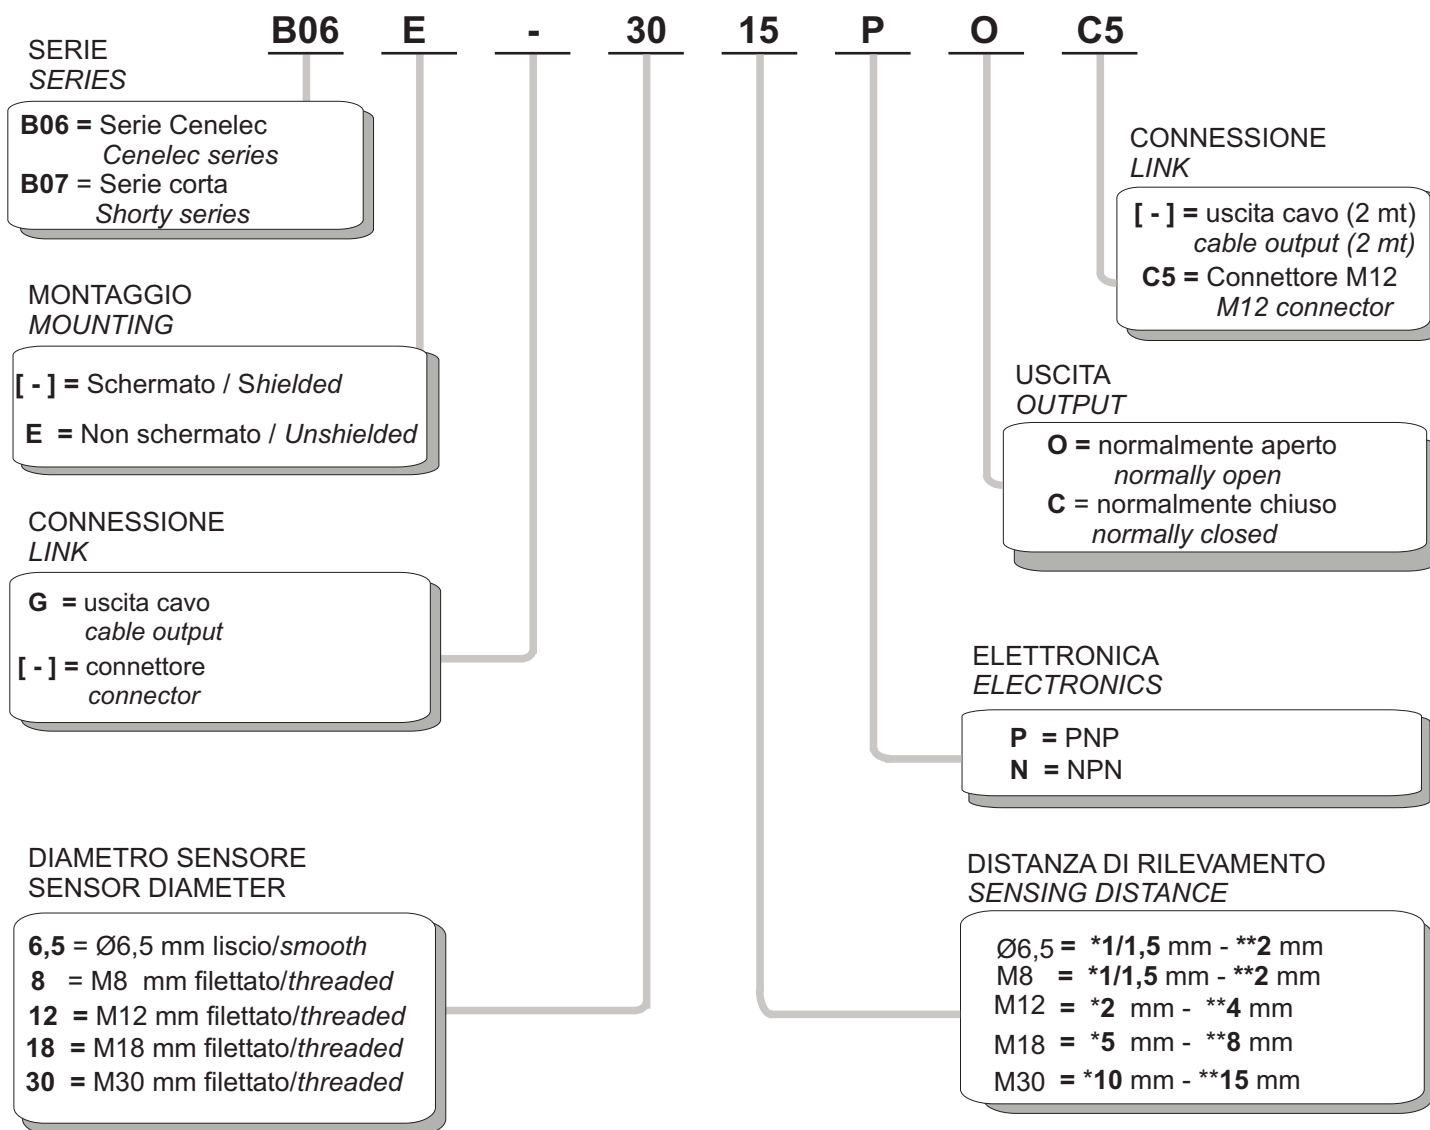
B06 E - 30 15 P O C5

SERIE
*SERIES*

**B06 =** Serie Cenelec
*Cenelec series*
**B07** = Serie corta
*Shorty series*

MONTAGGIO
*MOUNTING*

**[ - ] =** Schermato / *Shielded*
**E =** Non schermato / *Unshielded*

CONNESSIONE
*LINK*

**G =** uscita cavo
*cable output*
**[ - ] =** connettore
*connector*

DIAMETRO SENSORE
SENSOR DIAMETER

**6,5** = Ø6,5 mm liscio/*smooth*
**8** = M8 mm filettato/*threaded*
**12 =** M12 mm filettato/*threaded*
**18 =** M18 mm filettato/*threaded*
**30 =** M30 mm filettato/*threaded*

CONNESSIONE
*LINK*

**[ - ] =** uscita cavo (2 mt)
*cable output (2 mt)*
**C5 =** Connettore M12
*M12 connector*

USCITA
*OUTPUT*

**O =** normalmente aperto
*normally open*
**C** = normalmente chiuso
*normally closed*

ELETTRONICA
*ELECTRONICS*

**P =** PNP
**N =** NPN

DISTANZA DI RILEVAMENTO
*SENSING DISTANCE*

Ø6,5 **= *1/1,5** mm - **\*\*2** mm
M8 **= *1/1,5** mm - **\*\*2** mm
M12 **=** *__2__ mm - \*\***4** mm
M18 **=** *__5__ mm - \*\***8** mm
M30 **=** *__10__ mm - \*\***15** mm